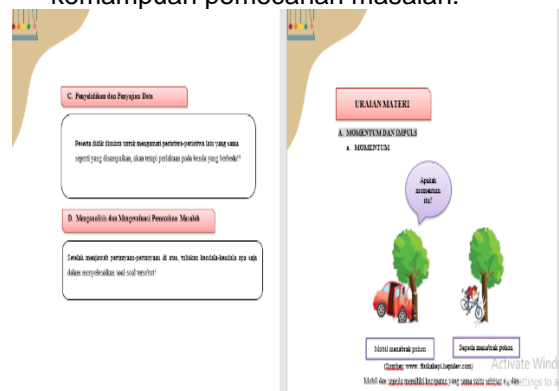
kemampuan pemecahan masalah.

C. Penyelidikan dan Penyajian Data

Peserta didik diminta untuk mengamati peristiwa-peristiwa lain yang sama seperti yang disampaikan, akan tetapi perlakuan pada benda yang berbeda!!

D. Menganalisis dan Mengevaluasi Pemecahan Masalah

Setelah menjawab pertanyaan-pertanyaan di atas, tuliskan kendala-kendala apa saja dalam menyelesaikan soal-soal tersebut!

URAIAN MATERI

A. MOMENTUM DAN IMPULS

a. MOMENTUM

Apakah momentum itu?

Mobil menabrak pohon

Sepeda menabrak pohon

(Sumber: www. fisikabagi.blogspot.com)

Mobil dan sepeda memiliki kecepatan yang sama yaitu sekitar ... dan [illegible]

Activate Windows
Go to Settings to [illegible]